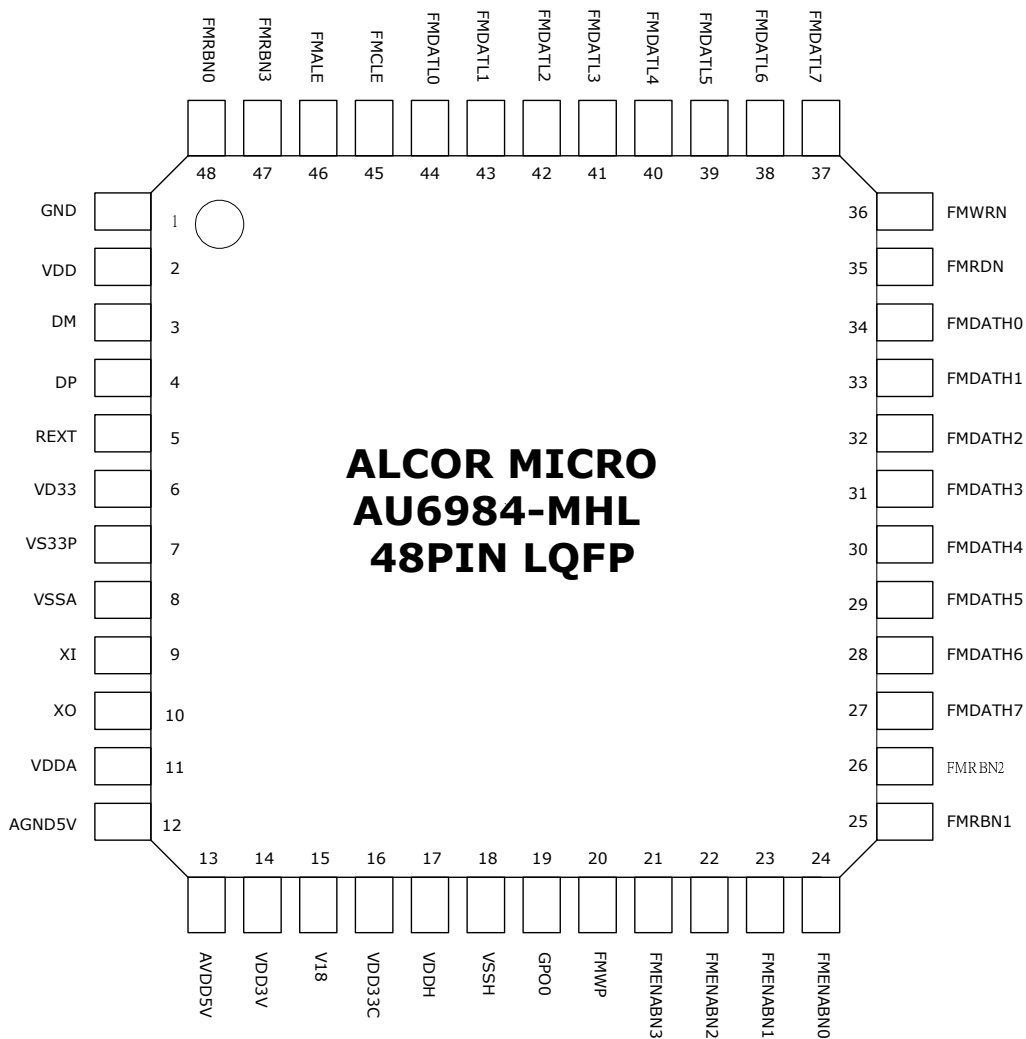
FMRBN0 FMRBN3 FMALE FMCLE FMDATL0 FMDATL1 FMDATL2 FMDATL3 FMDATL4 FMDATL5 FMDATL6 FMDATL7

48 47 46 45 44 43 42 41 40 39 38 37

GND 1
VDD 2
DM 3
DP 4
REXT 5
VD33 6
VS33P 7
VSSA 8
XI 9
XO 10
VDDA 11
AGND5V 12

36 FMWRN
35 FMRDN
34 FMDATH0
33 FMDATH1
32 FMDATH2
31 FMDATH3
30 FMDATH4
29 FMDATH5
28 FMDATH6
27 FMDATH7
26 FMRBN2
25 FMRBN1

ALCOR MICRO
AU6984-MHL
48PIN LQFP

13 14 15 16 17 18 19 20 21 22 23 24

AVDD5V VDD3V V18 VDD33C VDDH VSSH GPO0 FMWP FMENABN3 FMENABN2 FMENABN1 FMENABN0